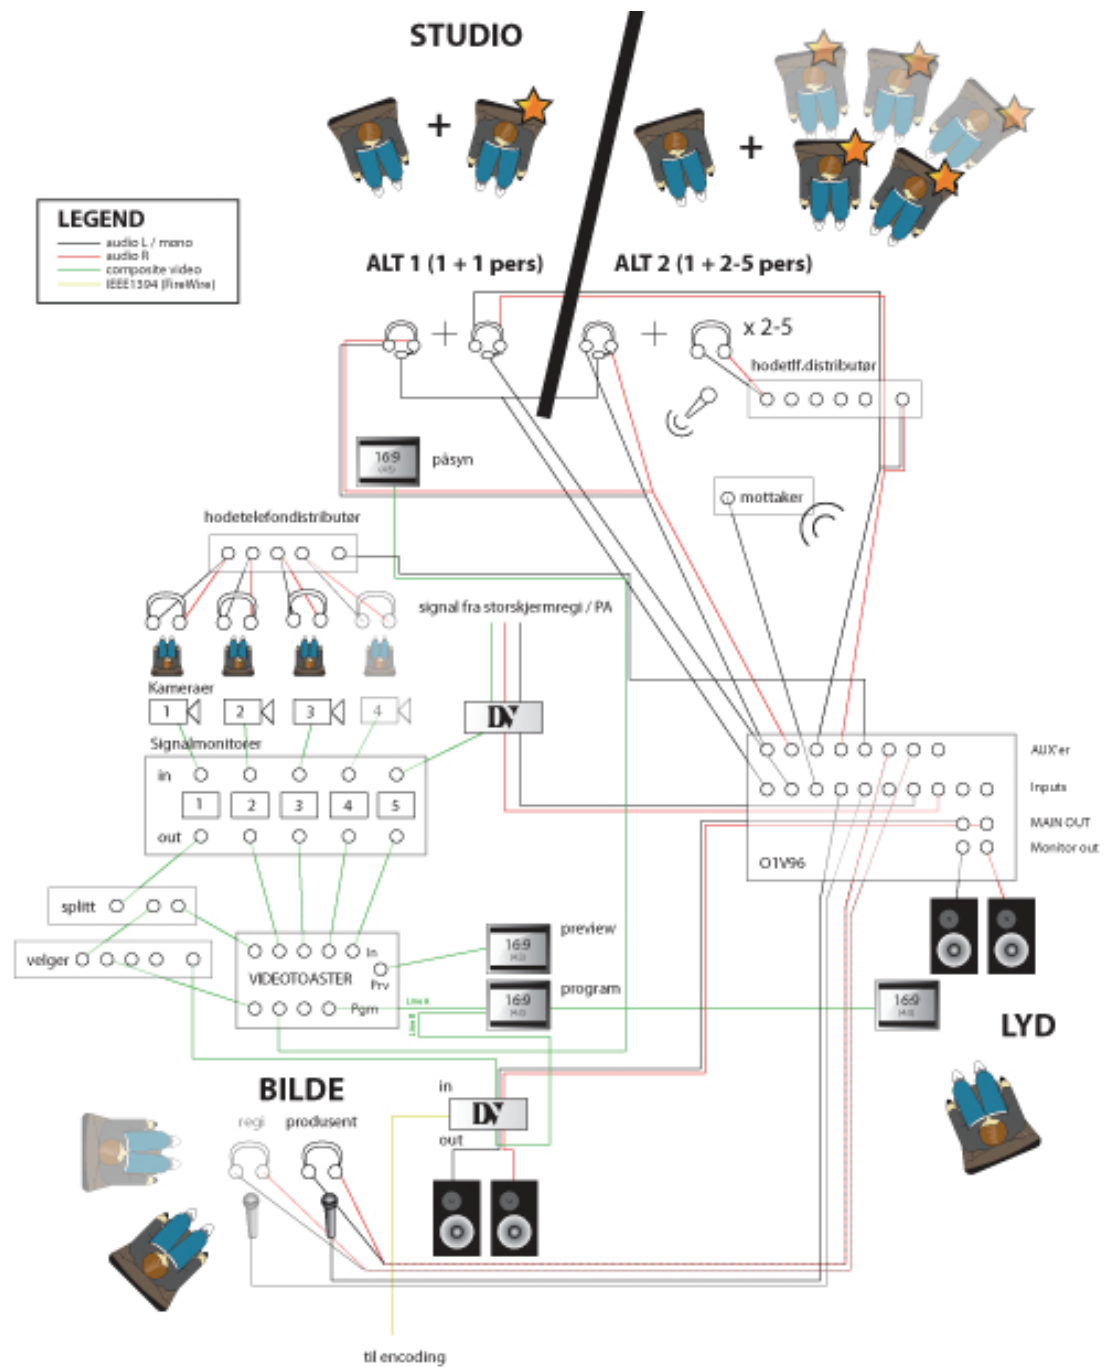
STUDIO

LEGEND
audio L / mono
audio R
composite video
IEEE1394 (FireWire)

ALT 1 (1 + 1 pers)

ALT 2 (1 + 2-5 pers)

x 2-5

hodetlf.distributør

16:9
påsyn

mottaker

hodetelefondistributør

signal fra storskjermregi / PA

Kameraer
1
2
3
4

DV

Signalmonitorer
in
1
2
3
4
5
out

AUX'er
Inputs
MAIN OUT
Monitor out
01V96

splitt

velger

In
VIDEOTOASTER
Prv
Pgm

16:9
preview

16:9
program

Line A
Line B

16:9

LYD

BILDE

in
DV
out

regi
produsent

til encoding